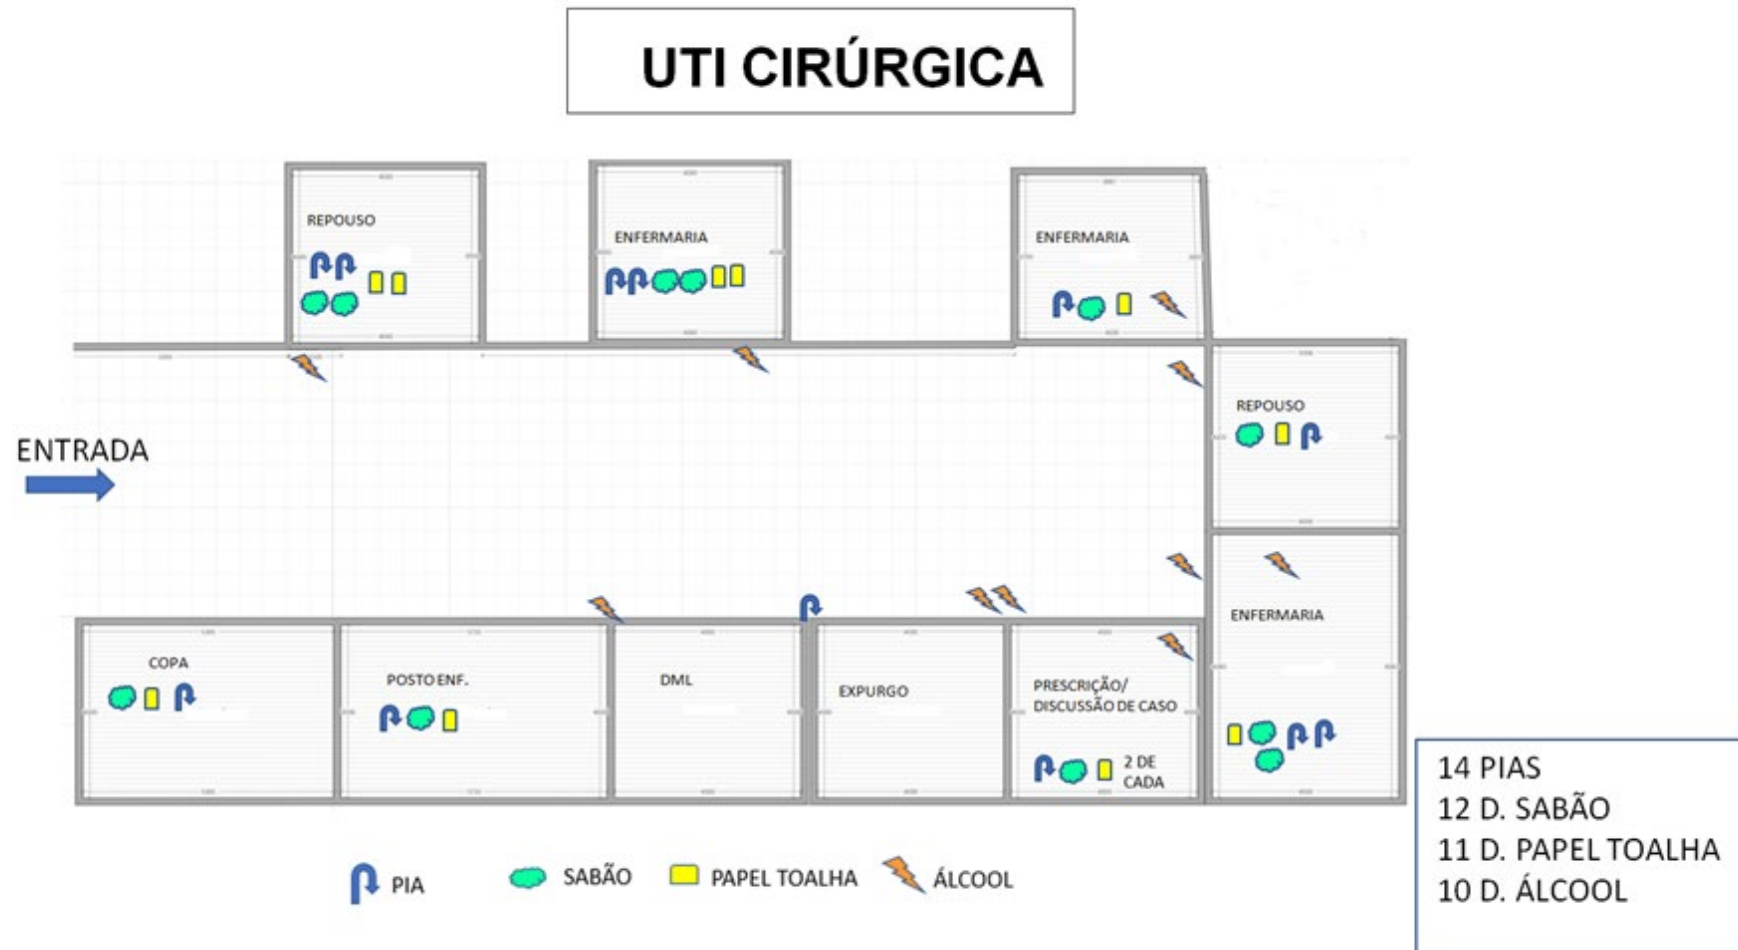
UTI CIRÚRGICA

REPOUSO

ENFERMARIA

ENFERMARIA

REPOUSO

ENTRADA

ENFERMARIA

COPA

POSTO ENF.

DML

EXPURGO

PRESCRIÇÃO/ DISCUSSÃO DE CASO

2 DE CADA

PIA SABÃO PAPEL TOALHA ÁLCOOL

14 PIAS
12 D. SABÃO
11 D. PAPEL TOALHA
10 D. ÁLCOOL